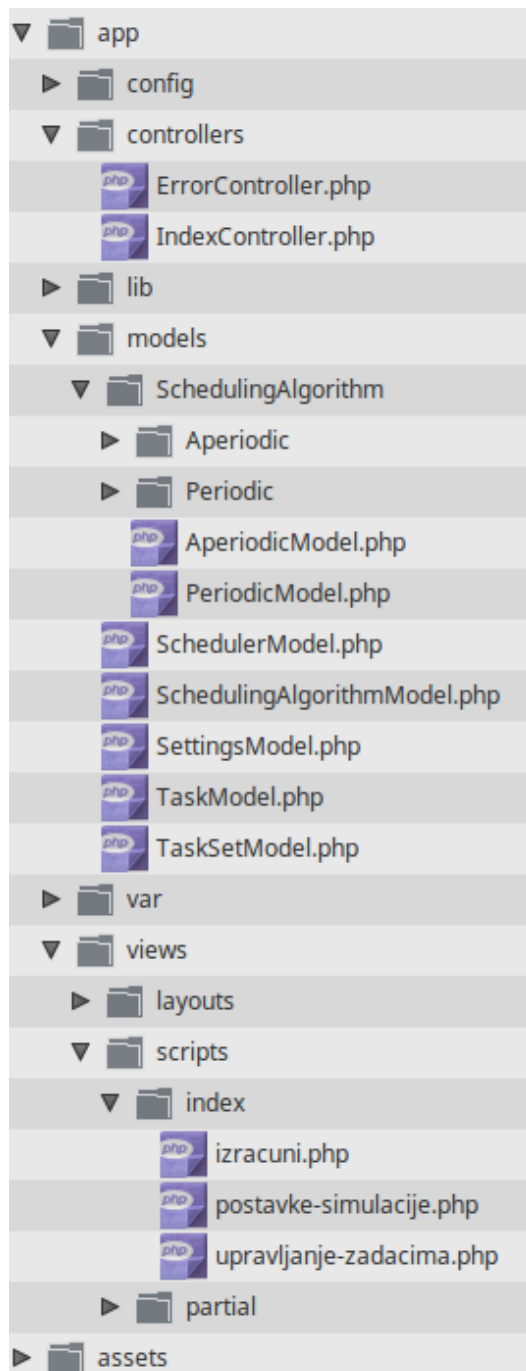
app
config
controllers
php ErrorController.php
php IndexController.php
lib
models
SchedulingAlgorithm
Aperiodic
Periodic
php AperiodicModel.php
php PeriodicModel.php
php SchedulerModel.php
php SchedulingAlgorithmModel.php
php SettingsModel.php
php TaskModel.php
php TaskSetModel.php
var
views
layouts
scripts
index
php izracuni.php
php postavke-simulacije.php
php upravljanje-zadacima.php
partial
assets